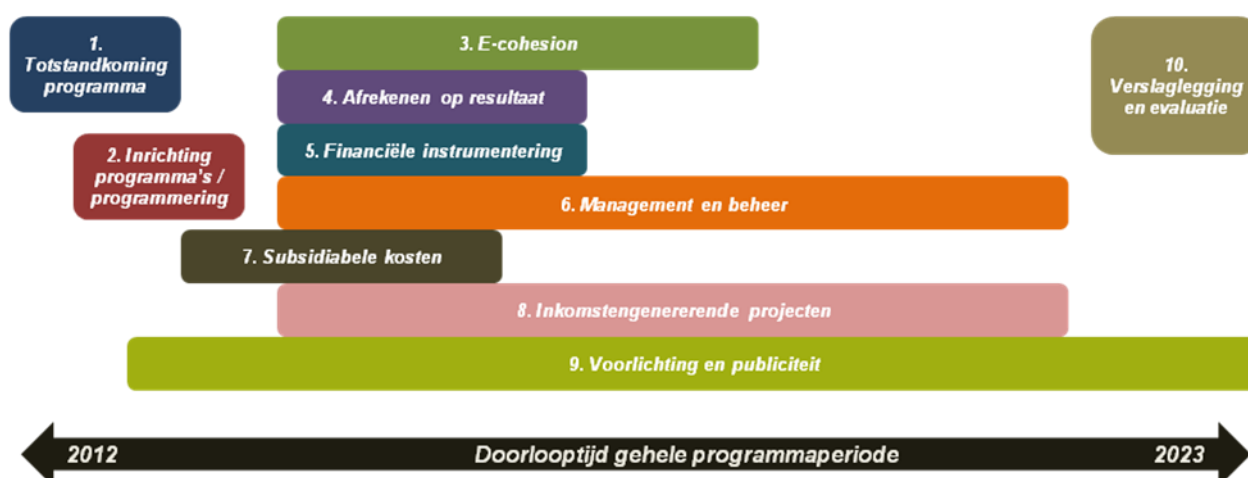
1. Totstandkoming programma

3. E-cohesion

10. Verslaglegging en evaluatie

4. Afrekenen op resultaat

2. Inrichting programma's / programmering

5. Financiële instrumentering

6. Management en beheer

7. Subsidiabele kosten

8. Inkomstengenererende projecten

9. Voorlichting en publiciteit

2012 Doorlooptijd gehele programmaperiode 2023